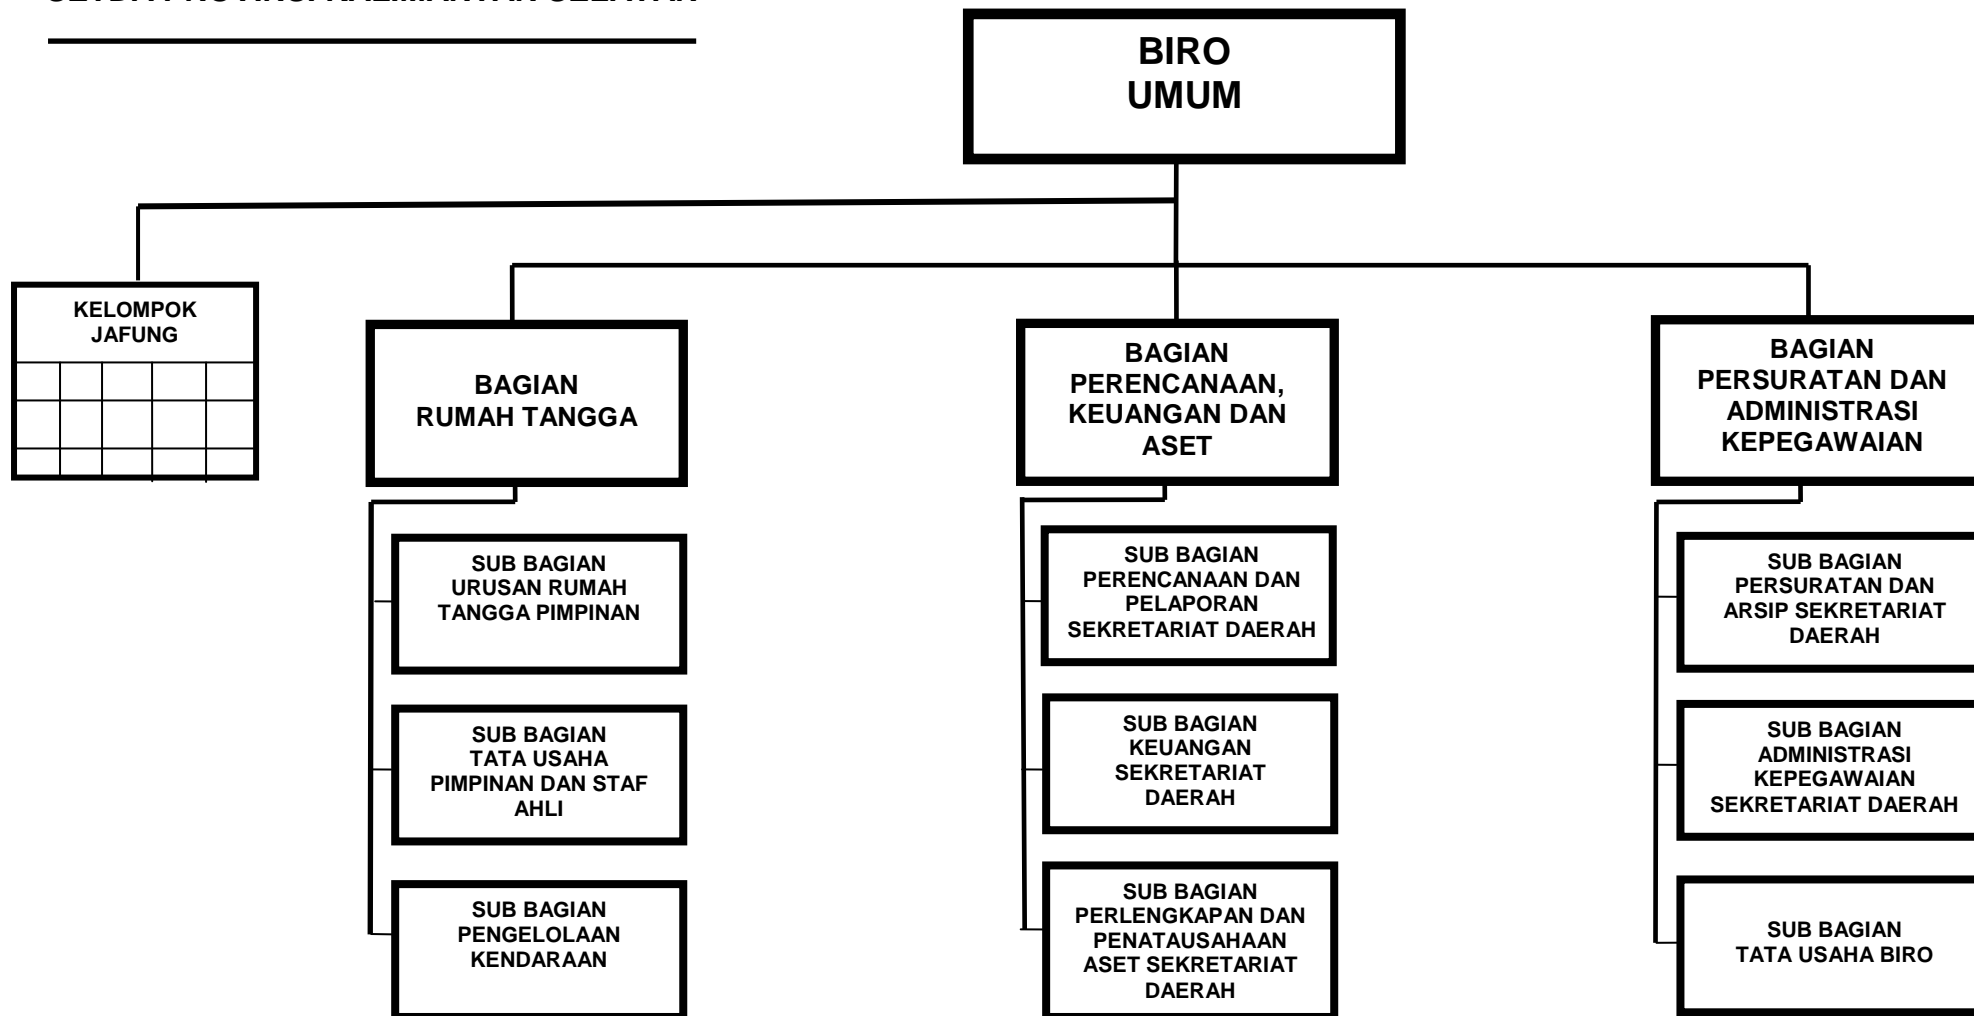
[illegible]

BIRO UMUM

KELOMPOK JAFUNG

BAGIAN RUMAH TANGGA

SUB BAGIAN URUSAN RUMAH TANGGA PIMPINAN

SUB BAGIAN TATA USAHA PIMPINAN DAN STAF AHLI

SUB BAGIAN PENGELOLAAN KENDARAAN

BAGIAN PERENCANAAN, KEUANGAN DAN ASET

SUB BAGIAN PERENCANAAN DAN PELAPORAN SEKRETARIAT DAERAH

SUB BAGIAN KEUANGAN SEKRETARIAT DAERAH

SUB BAGIAN PERLENGKAPAN DAN PENATAUSAHAAN ASET SEKRETARIAT DAERAH

BAGIAN PERSURATAN DAN ADMINISTRASI KEPEGAWAIAN

SUB BAGIAN PERSURATAN DAN ARSIP SEKRETARIAT DAERAH

SUB BAGIAN ADMINISTRASI KEPEGAWAIAN SEKRETARIAT DAERAH

SUB BAGIAN TATA USAHA BIRO